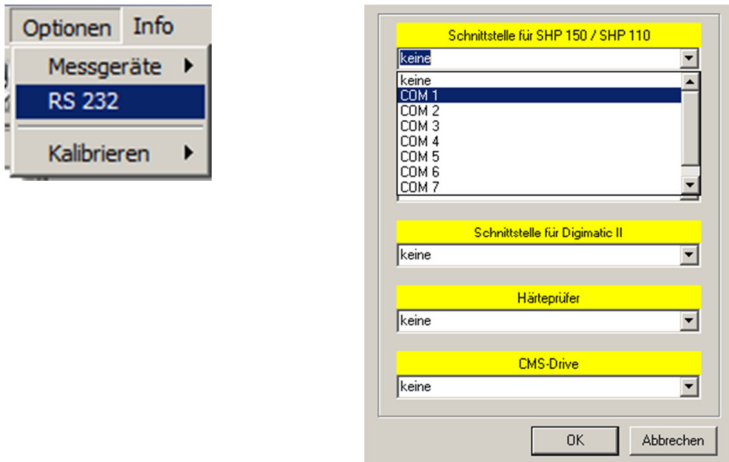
Optionen Info
Messgeräte
RS 232
Kalibrieren

Schnittstelle für SHP 150 / SHP 110
keine
keine
COM 1
COM 2
COM 3
COM 4
COM 5
COM 6
COM 7

Schnittstelle für Digimatic II
keine

Härteprüfer
keine

CMS-Drive
keine

OK
Abbrechen